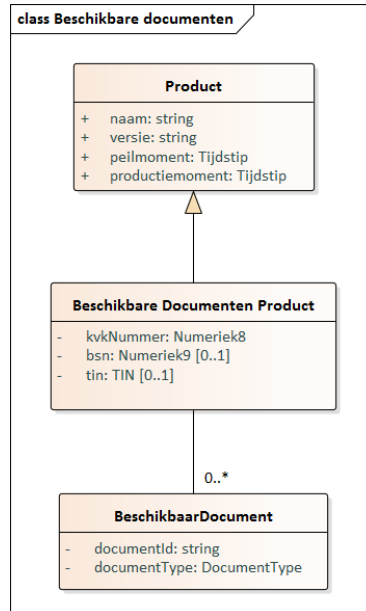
class Beschikbare documenten

Product

+ naam: string
+ versie: string
+ peilmoment: Tijdstip
+ productiemoment: Tijdstip

Beschikbare Documenten Product

- kvkNummer: Numeriek8
- bsn: Numeriek9 [0..1]
- tin: TIN [0..1]

0..*

BeschikbaarDocument

- documentId: string
- documentType: DocumentType